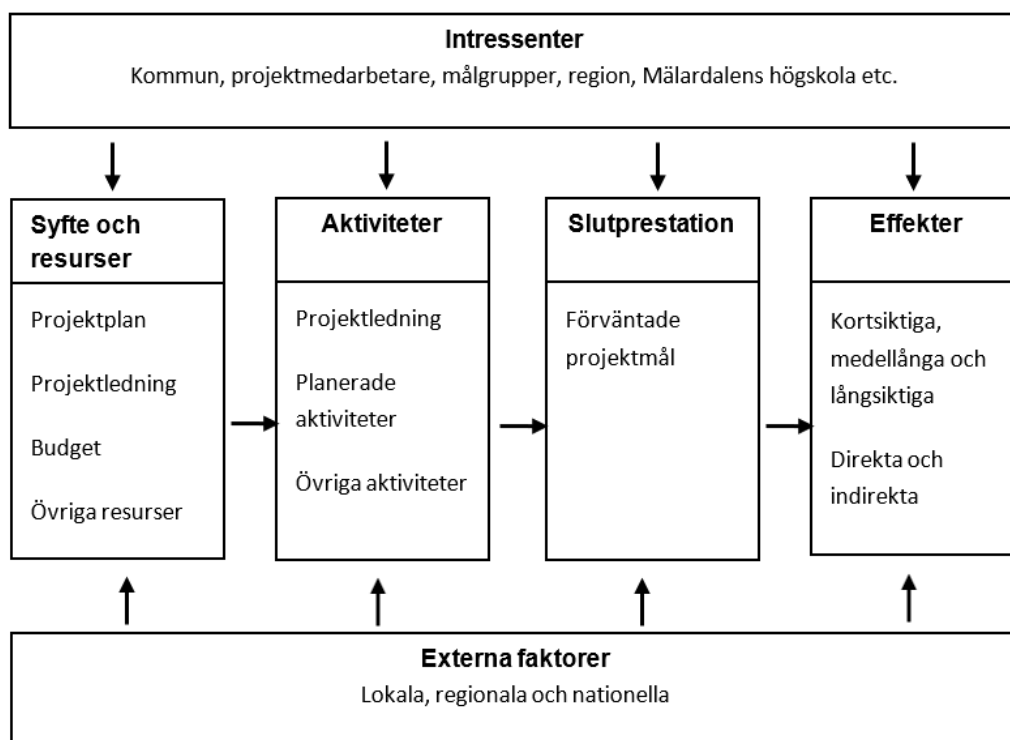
Intressenter
Kommun, projektmedarbetare, målgrupper, region, Mälardalens högskola etc.

Syfte och resurser

Projektplan

Projektledning

Budget

Övriga resurser

Aktiviteter

Projektledning

Planerade aktiviteter

Övriga aktiviteter

Slutprestation

Förväntade projektmål

Effekter

Kortsiktiga, medellånga och långsiktiga

Direkta och indirekta

Externa faktorer
Lokala, regionala och nationella